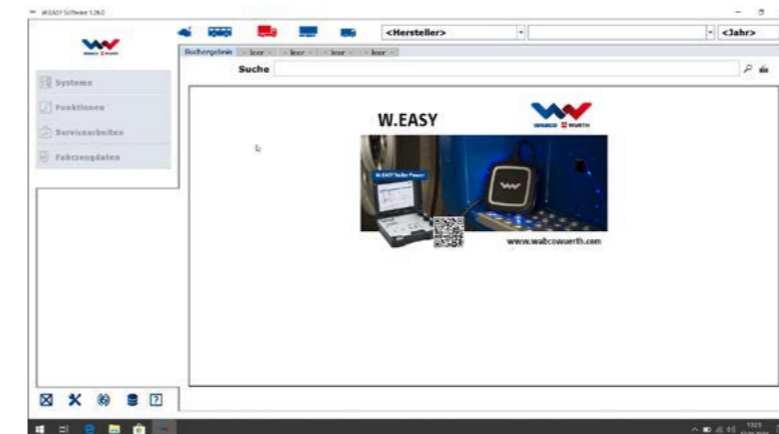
W.EASY Software 1.26.0

<Hersteller>
<Jahr>

WABCO WÜRTH

Systeme
Funktionen
Servicearbeiten
Fahrzeugdaten

Suchergebnis
- leer -
- leer -
- leer -
- leer -
- leer -

Suche

W.EASY

WABCO WÜRTH

W.EASY Trailer Power

www.wabcowuerth.com

13:23